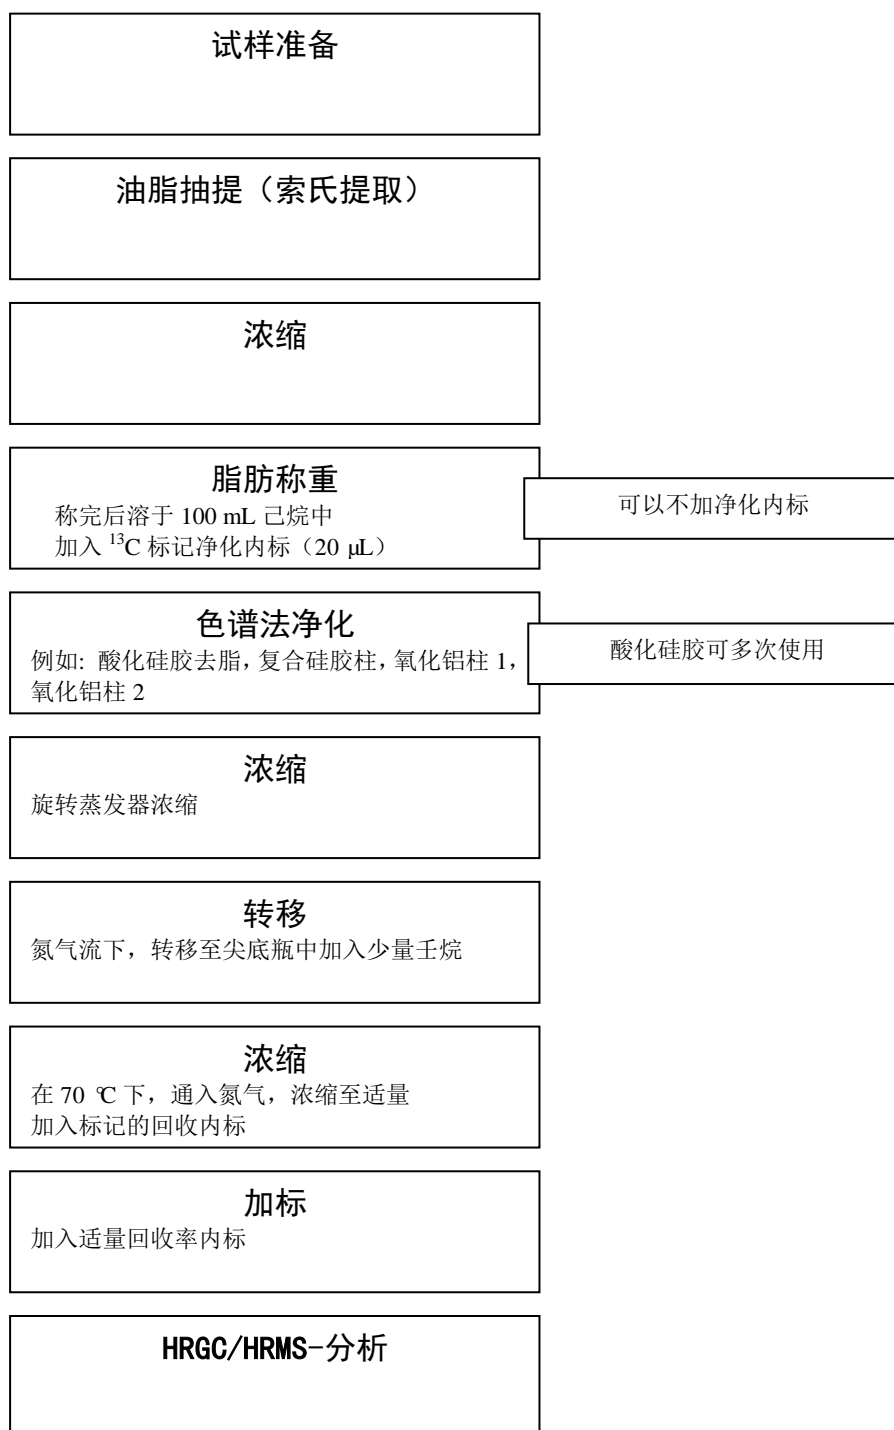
试样准备

油脂抽提（索氏提取）

浓缩

脂肪称重
称完后溶于 100 mL 己烷中
加入 $^{13}$C 标记净化内标（20 µL）

可以不加净化内标

色谱法净化
例如：酸化硅胶去脂，复合硅胶柱，氧化铝柱 1，氧化铝柱 2

酸化硅胶可多次使用

浓缩
旋转蒸发器浓缩

转移
氮气流下，转移至尖底瓶中加入少量壬烷

浓缩
在 70 ℃下，通入氮气，浓缩至适量
加入标记的回收内标

加标
加入适量回收率内标

HRGC/HRMS-分析